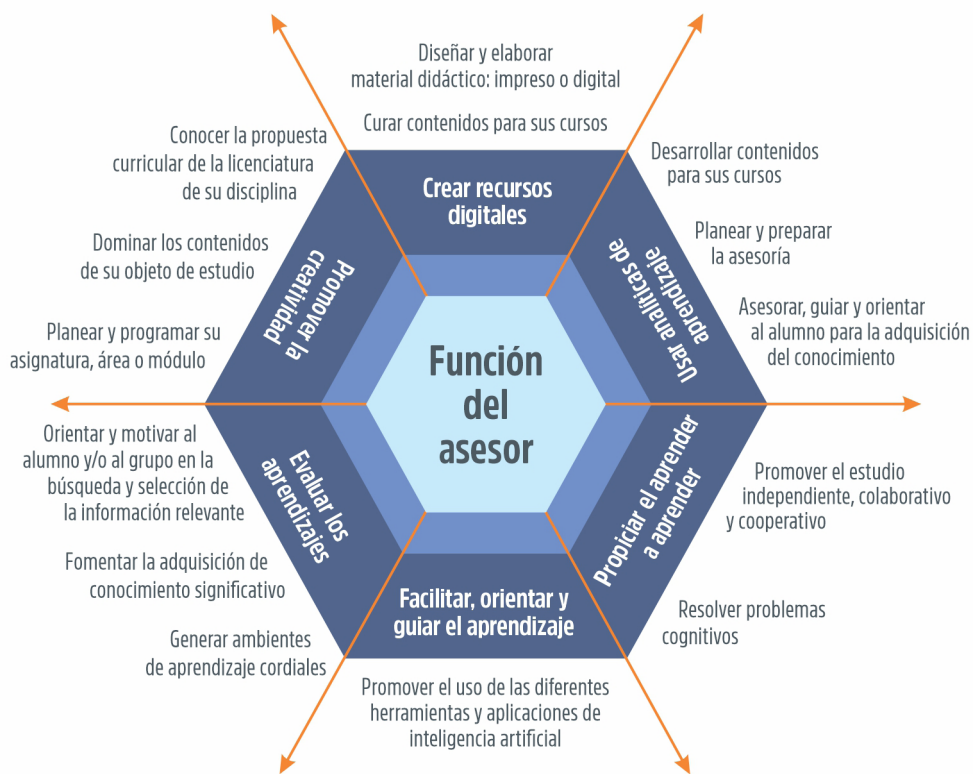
Diseñar y elaborar material didáctico: impreso o digital

Curar contenidos para sus cursos

Conocer la propuesta curricular de la licenciatura de su disciplina

Desarrollar contenidos para sus cursos

Crear recursos digitales

Dominar los contenidos de su objeto de estudio

Planear y preparar la asesoría

Promover la creatividad

Usar analíticas de aprendizaje

Planear y programar su asignatura, área o módulo

Asesorar, guiar y orientar al alumno para la adquisición del conocimiento

Función del asesor

Orientar y motivar al alumno y/o al grupo en la búsqueda y selección de la información relevante

Evaluar los aprendizajes

Propiciar el aprender a aprender

Promover el estudio independiente, colaborativo y cooperativo

Fomentar la adquisición de conocimiento significativo

Facilitar, orientar y guiar el aprendizaje

Resolver problemas cognitivos

Generar ambientes de aprendizaje cordiales

Promover el uso de las diferentes herramientas y aplicaciones de inteligencia artificial